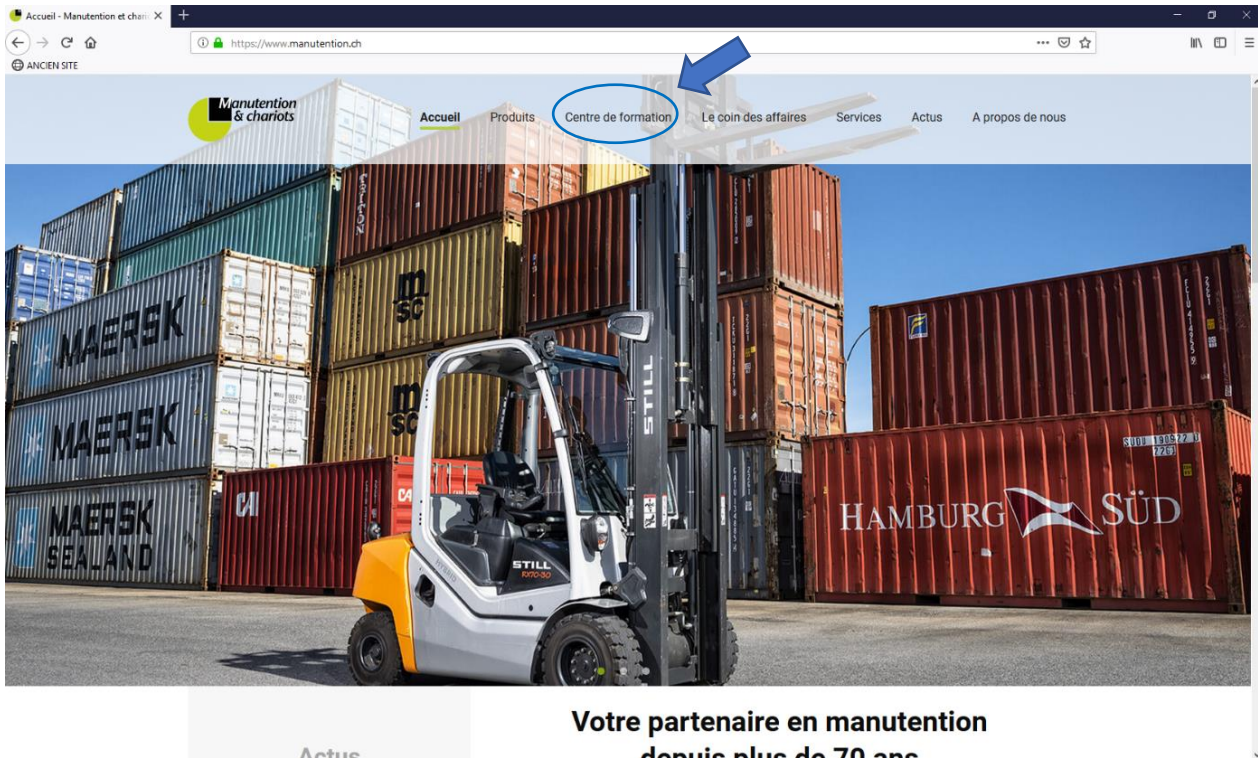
Accueil - Manutention et chari
https://www.manutention.ch
ANCIEN SITE

Manutention & chariots

Accueil Produits Centre de formation Le coin des affaires Services Actus A propos de nous

MAERSK
MAERSK
MAERSK SEALAND
msc
msc
STILL
STILL
HAMBURG SÜD
SUDU 130922 0 22G1

Actus

Votre partenaire en manutention
depuis plus de 70 ans